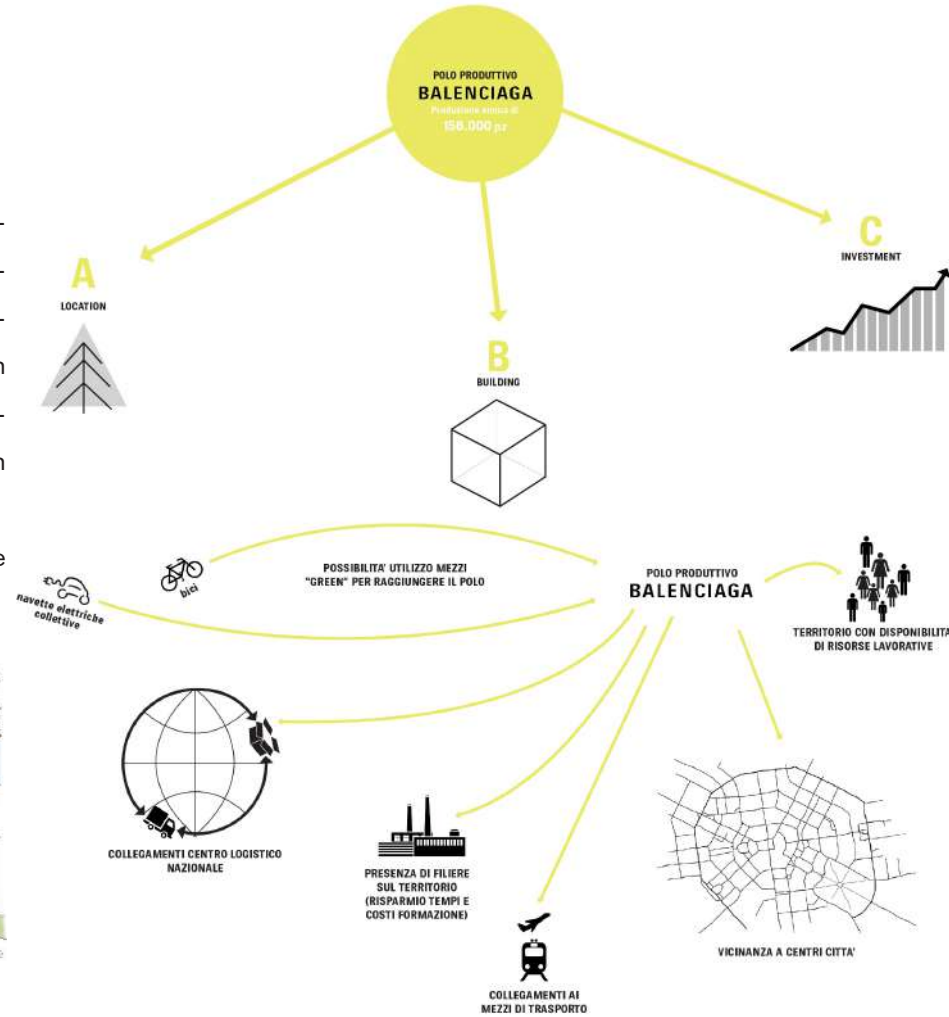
POLO PRODUTTIVO
BALENCIAGA
Produzione annua di
156.000 pz

A
LOCATION

B
BUILDING

C
INVESTMENT

bici

navette elettriche collettive

POSSIBILITA' UTILIZZO MEZZI "GREEN" PER RAGGIUNGERE IL POLO

POLO PRODUTTIVO
BALENCIAGA

TERRITORIO CON DISPONIBILITA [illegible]
DI RISORSE LAVORATIVE

COLLEGAMENTI CENTRO LOGISTICO NAZIONALE

PRESENZA DI FILIERE SUL TERRITORIO (RISPARMIO TEMPI E COSTI FORMAZIONE)

COLLEGAMENTI AI MEZZI DI TRASPORTO

VICINANZA A CENTRI CITTA'